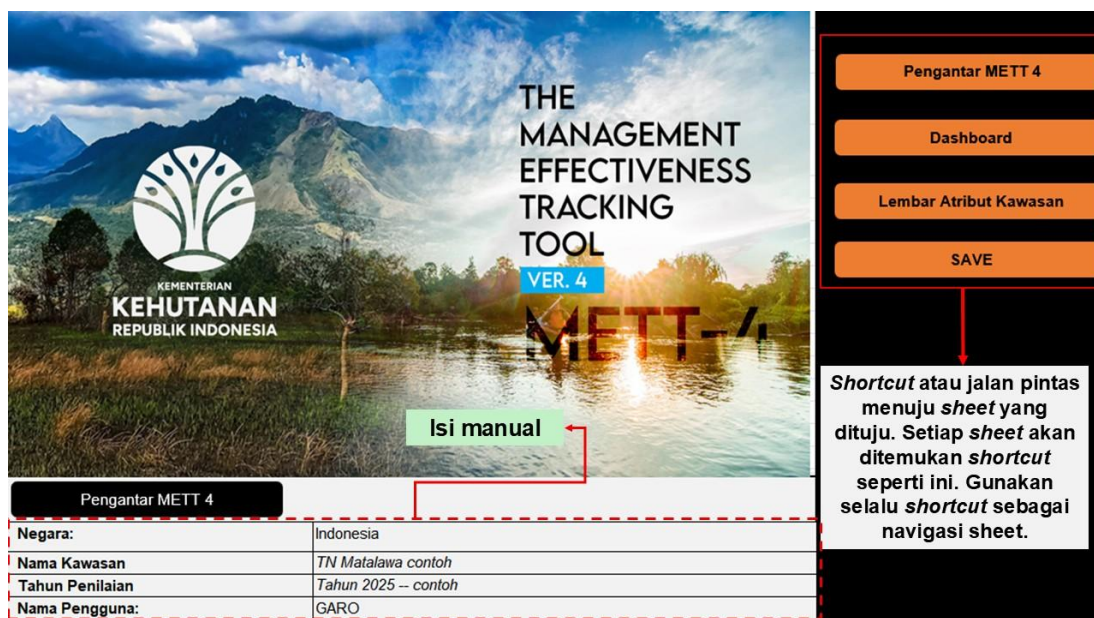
KEMENTERIAN
KEHUTANAN
REPUBLIK INDONESIA

THE MANAGEMENT EFFECTIVENESS TRACKING TOOL
VER. 4
METT-4

Pengantar METT 4

Dashboard

Lembar Atribut Kawasan

SAVE

Shortcut atau jalan pintas menuju sheet yang dituju. Setiap sheet akan ditemukan shortcut seperti ini. Gunakan selalu shortcut sebagai navigasi sheet.

Isi manual

Pengantar METT 4

| Negara: | Indonesia |
|---|---|
| Nama Kawasan | TN Matalawa contoh |
| Tahun Penilaian | Tahun 2025 -- contoh |
| Nama Pengguna: | GARO |